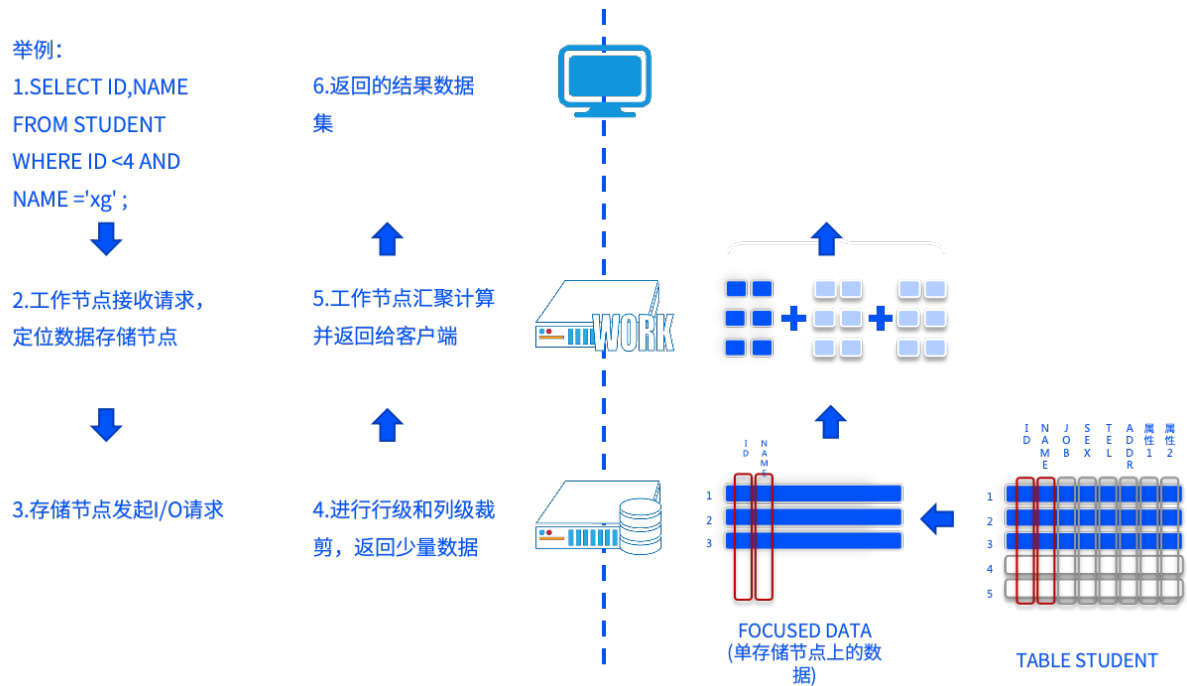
举例：
1.SELECT ID,NAME FROM STUDENT WHERE ID <4 AND NAME ='xg' ;

2.工作节点接收请求，定位数据存储节点

3.存储节点发起I/O请求

6.返回的结果数据集

5.工作节点汇聚计算并返回给客户端

4.进行行级和列级裁剪，返回少量数据

WORK

ID NAME
1
2
3

FOCUSED DATA
(单存储节点上的数据)

ID NAME JOB SEX TEL ADDR 属性1 属性2
1
2
3
4
5

TABLE STUDENT